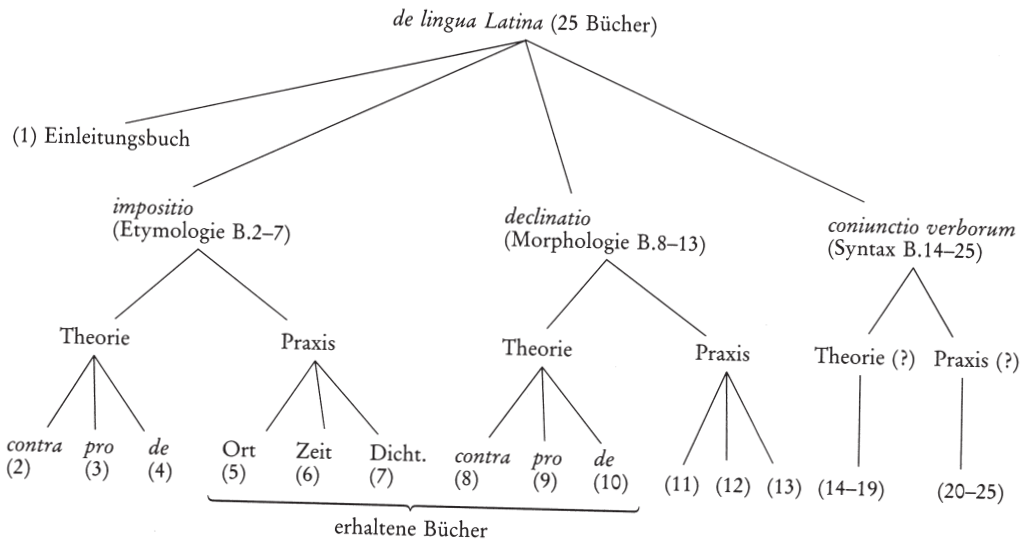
*de lingua Latina* (25 Bücher)

(1) Einleitungsbuch

*impositio*
(Etymologie B.2–7)

*declinatio*
(Morphologie B.8–13)

*coniunctio verborum*
(Syntax B.14–25)

Theorie

Praxis

Theorie

Praxis

Theorie (?)

Praxis (?)

*contra* (2)

*pro* (3)

*de* (4)

Ort (5)

Zeit (6)

Dicht. (7)

*contra* (8)

*pro* (9)

*de* (10)

(11)

(12)

(13)

(14–19)

(20–25)

erhaltene Bücher